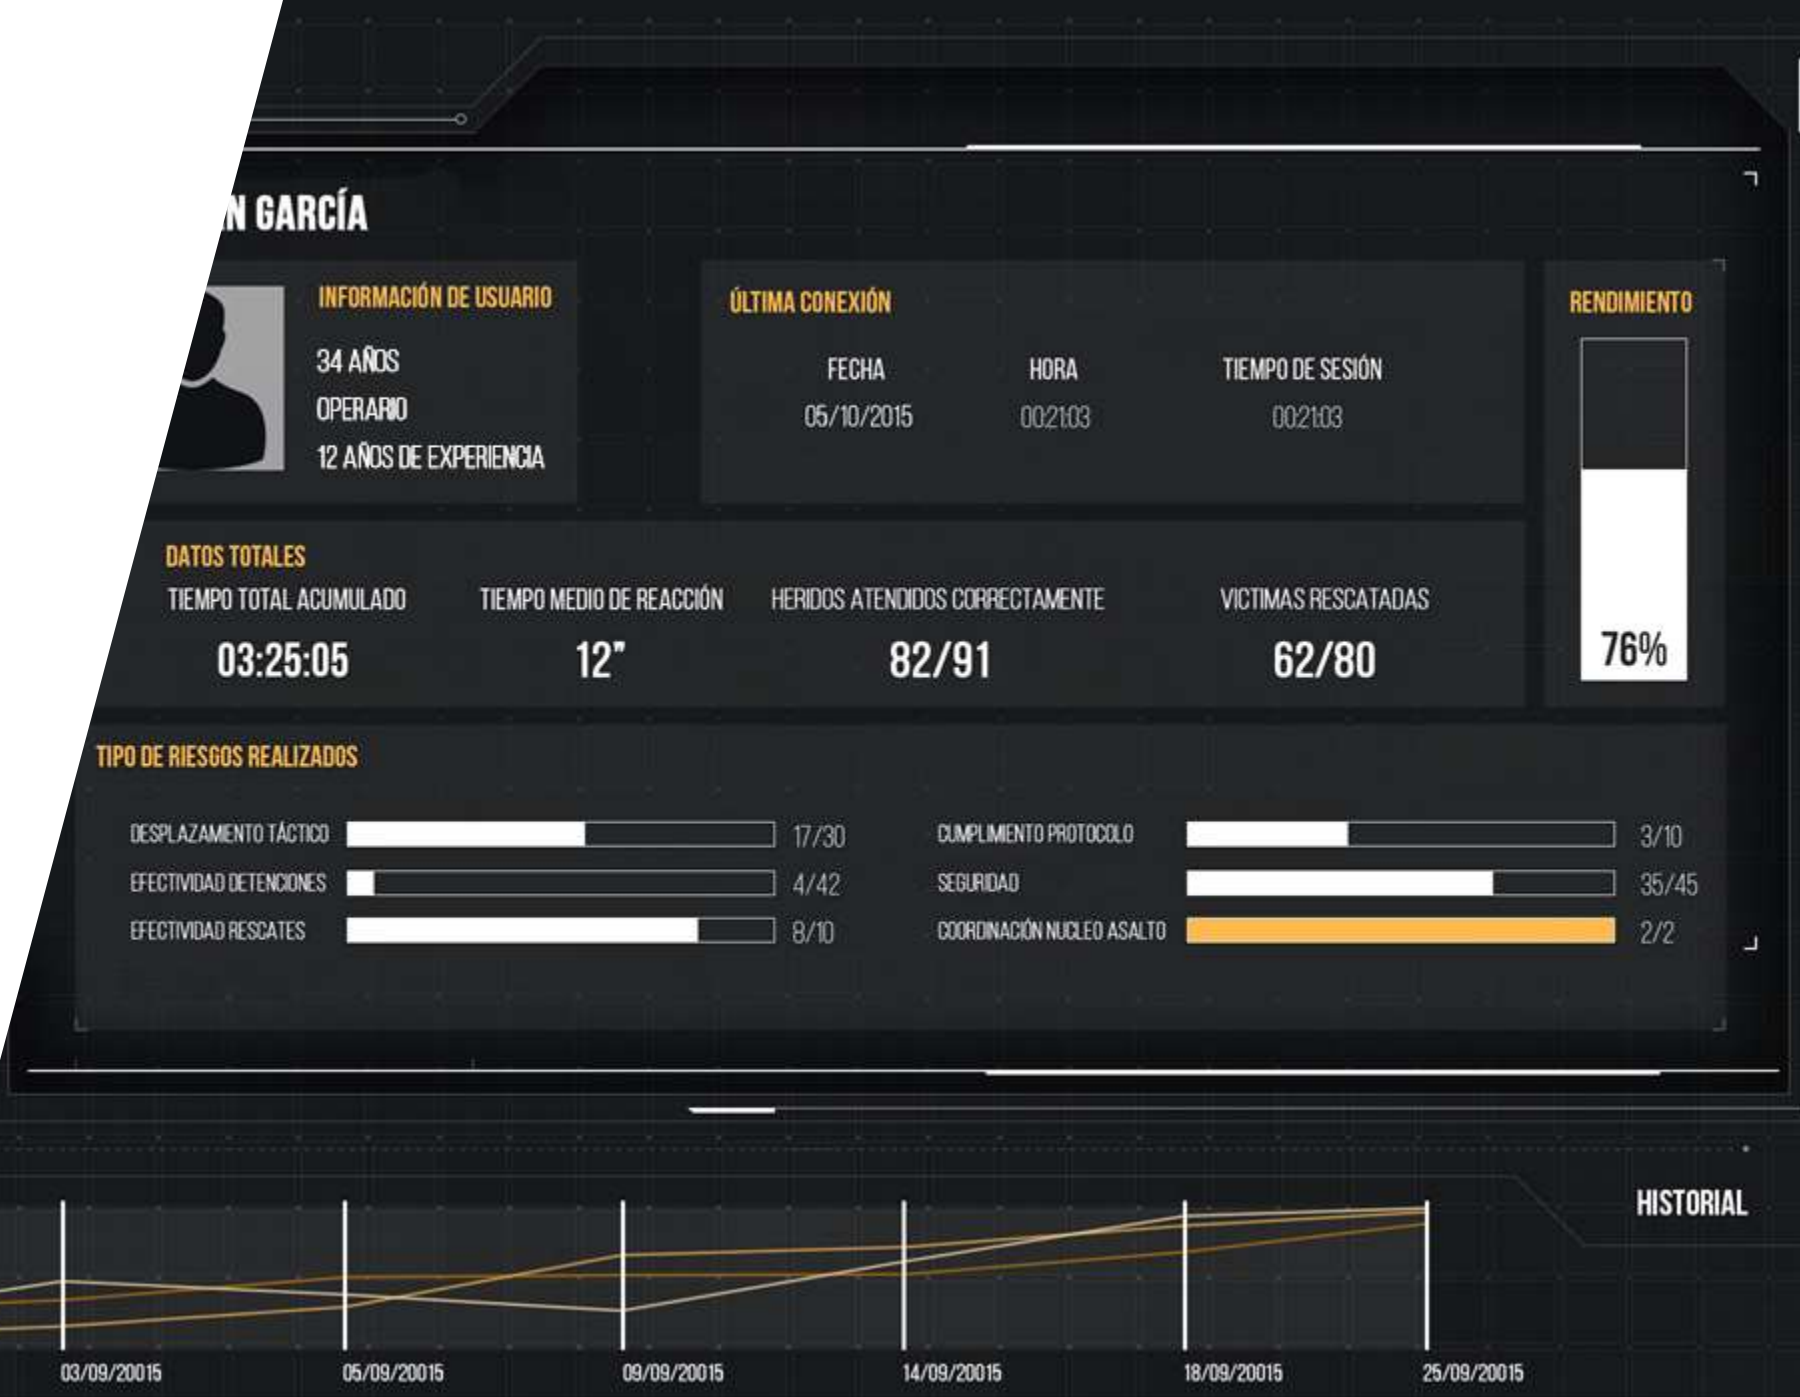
N GARCÍA

INFORMACIÓN DE USUARIO
34 AÑOS
OPERARIO
12 AÑOS DE EXPERIENCIA

ÚLTIMA CONEXIÓN

| FECHA | HORA | TIEMPO DE SESIÓN |
|---|---|---|
| 05/10/2015 | 00:21:03 | 00:21:03 |

RENDIMIENTO
76%

DATOS TOTALES

| TIEMPO TOTAL ACUMULADO | TIEMPO MEDIO DE REACCIÓN | HERIDOS ATENDIDOS CORRECTAMENTE | VICTIMAS RESCATADAS |
|---|---|---|---|
| 03:25:05 | 12" | 82/91 | 62/80 |

TIPO DE RIESGOS REALIZADOS

DESPLAZAMIENTO TÁCTICO 17/30
EFECTIVIDAD DETENCIONES 4/42
EFECTIVIDAD RESCATES 8/10
CUMPLIMIENTO PROTOCOLO 3/10
SEGURIDAD 35/45
COORDINACIÓN NUCLEO ASALTO 2/2

HISTORIAL

03/09/20015 05/09/20015 09/09/20015 14/09/20015 18/09/20015 25/09/20015